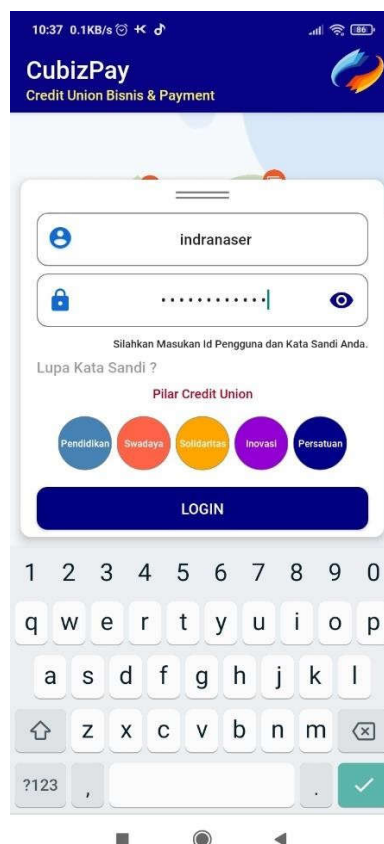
10:37 0.1KB/s

86

CubizPay
Credit Union Bisnis & Payment

indranaser

·············

Silahkan Masukan Id Pengguna dan Kata Sandi Anda.

Lupa Kata Sandi ?

Pilar Credit Union

Pendidikan Swadaya Solidaritas Inovasi Persatuan

LOGIN

1 2 3 4 5 6 7 8 9 0
q w e r t y u i o p
a s d f g h j k l
z x c v b n m
?123 , .